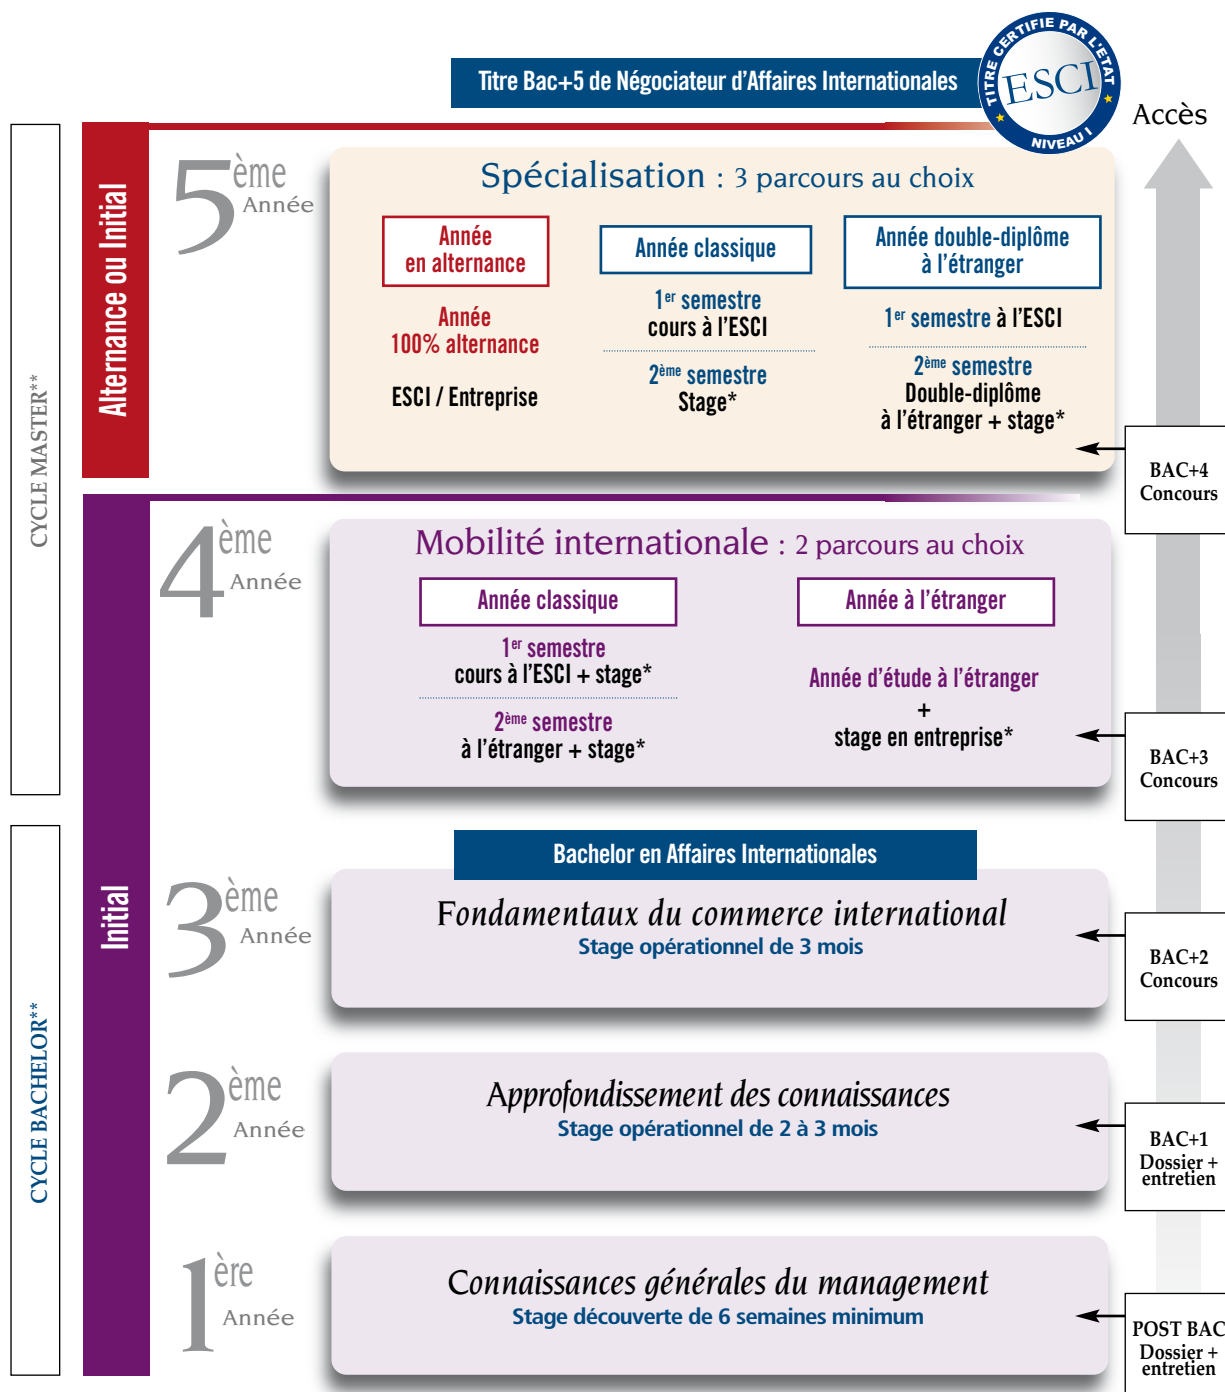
Titre Bac+5 de Négociateur d'Affaires Internationales

TITRE CERTIFIÉ PAR L'ÉTAT ESCI NIVEAU I

Accès

CYCLE MASTER**

Alternance ou Initial

5ème Année

Spécialisation : 3 parcours au choix

Année en alternance

Année 100% alternance

ESCI / Entreprise

Année classique

1er semestre cours à l'ESCI

2ème semestre Stage*

Année double-diplôme à l'étranger

1er semestre à l'ESCI

2ème semestre Double-diplôme à l'étranger + stage*

BAC+4 Concours

4ème Année

Mobilité internationale : 2 parcours au choix

Année classique

1er semestre cours à l'ESCI + stage*

2ème semestre à l'étranger + stage*

Année à l'étranger

Année d'étude à l'étranger + stage en entreprise*

BAC+3 Concours

CYCLE BACHELOR**

Initial

Bachelor en Affaires Internationales

3ème Année

Fondamentaux du commerce international
Stage opérationnel de 3 mois

BAC+2 Concours

2ème Année

Approfondissement des connaissances
Stage opérationnel de 2 à 3 mois

BAC+1 Dossier + entretien

1ère Année

Connaissances générales du management
Stage découverte de 6 semaines minimum

POST BAC Dossier + entretien